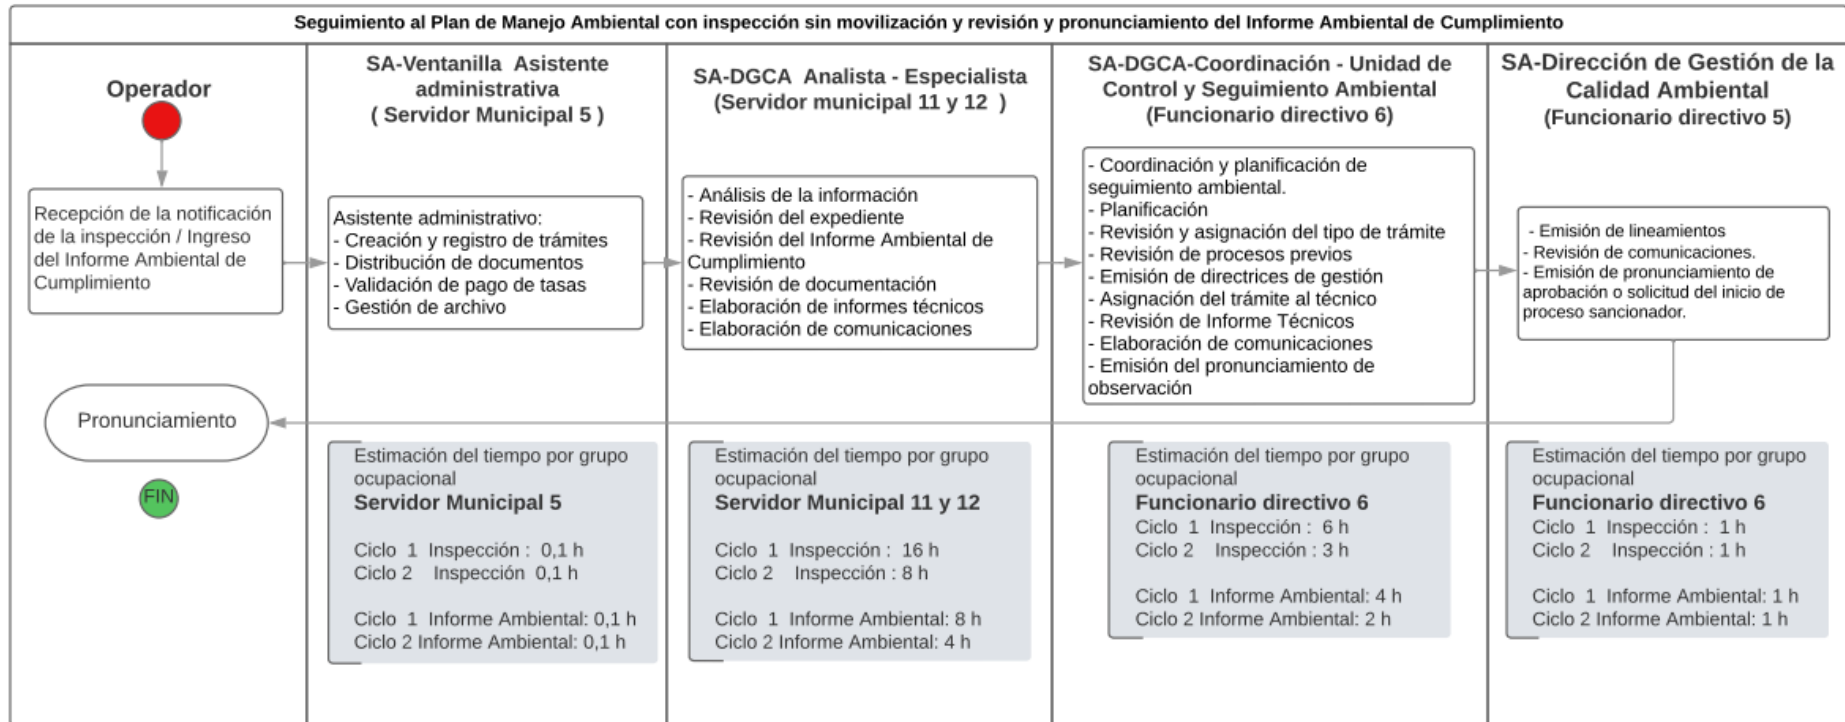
Seguimiento al Plan de Manejo Ambiental con inspección sin movilización y revisión y pronunciamiento del Informe Ambiental de Cumplimiento

Operador

Recepción de la notificación de la inspección / Ingreso del Informe Ambiental de Cumplimiento

Pronunciamiento

FIN

SA-Ventanilla Asistente administrativa ( Servidor Municipal 5 )

Asistente administrativo:
- Creación y registro de trámites
- Distribución de documentos
- Validación de pago de tasas
- Gestión de archivo

Estimación del tiempo por grupo ocupacional
Servidor Municipal 5
Ciclo 1 Inspección : 0,1 h
Ciclo 2 Inspección 0,1 h

Ciclo 1 Informe Ambiental: 0,1 h
Ciclo 2 Informe Ambiental: 0,1 h

SA-DGCA Analista - Especialista (Servidor municipal 11 y 12 )

- Análisis de la información
- Revisión del expediente
- Revisión del Informe Ambiental de Cumplimiento
- Revisión de documentación
- Elaboración de informes técnicos
- Elaboración de comunicaciones

Estimación del tiempo por grupo ocupacional
Servidor Municipal 11 y 12
Ciclo 1 Inspección : 16 h
Ciclo 2 Inspección : 8 h

Ciclo 1 Informe Ambiental: 8 h
Ciclo 2 Informe Ambiental: 4 h

SA-DGCA-Coordinación - Unidad de Control y Seguimiento Ambiental (Funcionario directivo 6)

- Coordinación y planificación de seguimiento ambiental.
- Planificación
- Revisión y asignación del tipo de trámite
- Revisión de procesos previos
- Emisión de directrices de gestión
- Asignación del trámite al técnico
- Revisión de Informe Técnicos
- Elaboración de comunicaciones
- Emisión del pronunciamiento de observación

Estimación del tiempo por grupo ocupacional
Funcionario directivo 6
Ciclo 1 Inspección : 6 h
Ciclo 2 Inspección : 3 h

Ciclo 1 Informe Ambiental: 4 h
Ciclo 2 Informe Ambiental: 2 h

SA-Dirección de Gestión de la Calidad Ambiental (Funcionario directivo 5)

- Emisión de lineamientos
- Revisión de comunicaciones.
- Emisión de pronunciamiento de aprobación o solicitud del inicio de proceso sancionador.

Estimación del tiempo por grupo ocupacional
Funcionario directivo 6
Ciclo 1 Inspección : 1 h
Ciclo 2 Inspección : 1 h

Ciclo 1 Informe Ambiental: 1 h
Ciclo 2 Informe Ambiental: 1 h